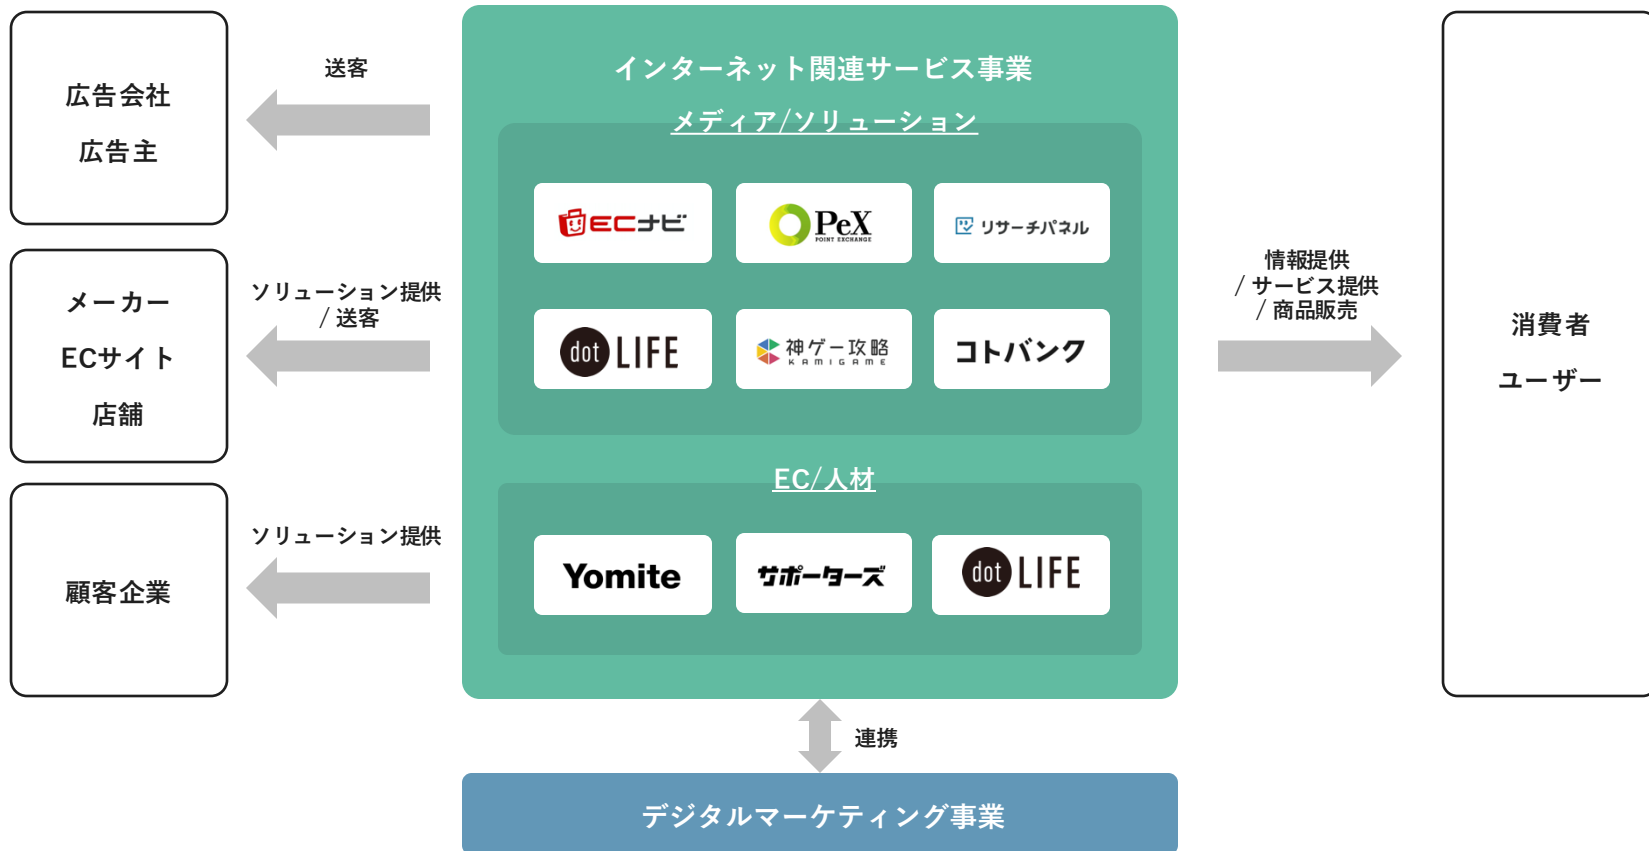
広告会社

広告主

送客

インターネット関連サービス事業

メディア/ソリューション

ECナビ

PeX
POINT EXCHANGE

リサーチパネル

dot LIFE

神ゲー攻略
KAMIGAME

コトバンク

EC/人材

Yomite

サポーターズ

dot LIFE

メーカー

ECサイト

店舗

ソリューション提供
/ 送客

顧客企業

ソリューション提供

情報提供
/ サービス提供
/ 商品販売

消費者

ユーザー

連携

デジタルマーケティング事業